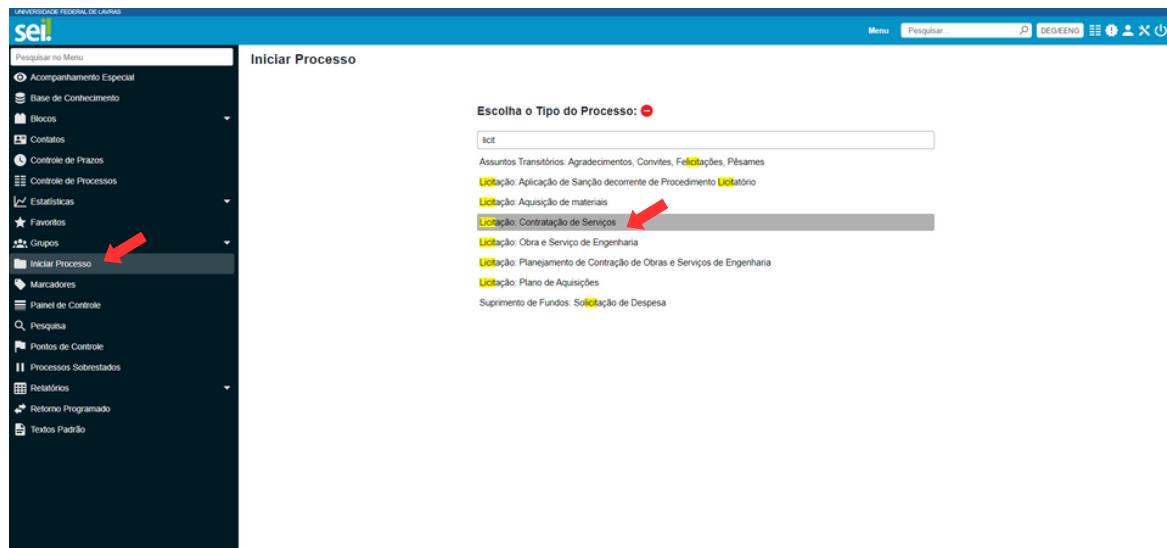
UNIVERSIDADE FEDERAL DE LAVRAS
sei!

Menu Pesquisar... DEG/EENG

Pesquisar no Menu
Acompanhamento Especial
Base de Conhecimento
Blocos
Contatos
Controle de Prazos
Controle de Processos
Estatísticas
Favoritos
Grupos
Iniciar Processo
Marcadores
Painel de Controle
Pesquisa
Pontos de Controle
Processos Sobrestados
Relatórios
Retorno Programado
Textos Padrão

Iniciar Processo

Escolha o Tipo do Processo:

licit

Assuntos Transitórios: Agradecimentos, Convites, Felicitações, Pêsames
Licitação: Aplicação de Sanção decorrente de Procedimento Licitatório
Licitação: Aquisição de materiais
Licitação: Contratação de Serviços
Licitação: Obra e Serviço de Engenharia
Licitação: Planejamento de Contração de Obras e Serviços de Engenharia
Licitação: Plano de Aquisições
Suprimento de Fundos: Solicitação de Despesa